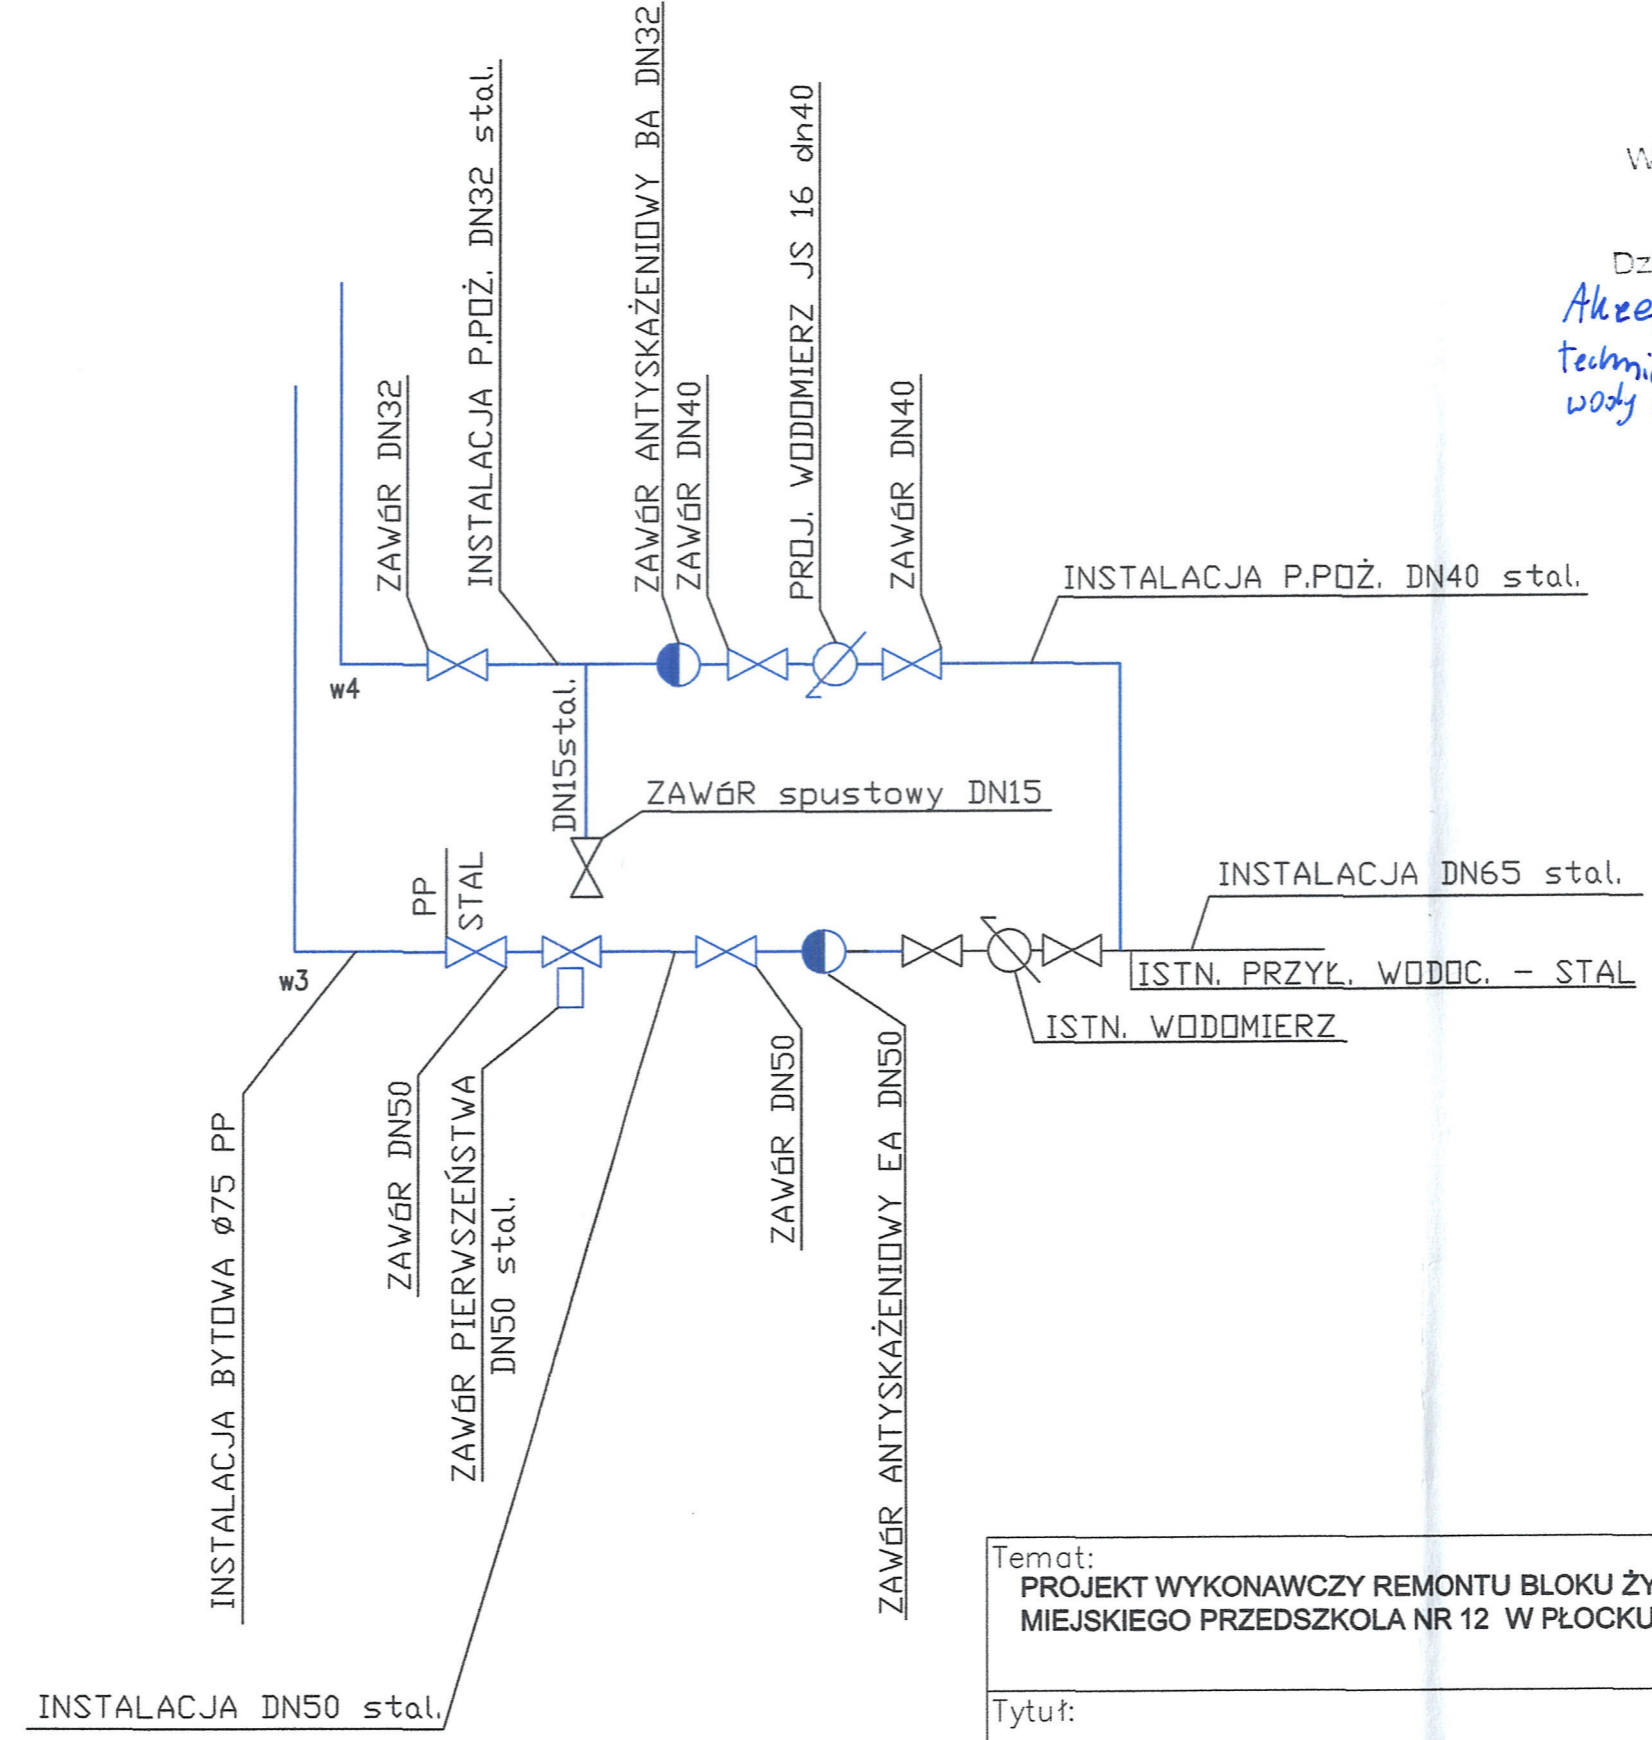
ZAWÓR DN32
INSTALACJA P.POŻ. DN32 stal.
ZAWÓR ANTYSKAŻENIOWY BA DN32
ZAWÓR DN40
PROJ. WODOMIERZ JS 16 dn40
ZAWÓR DN40

W
Dz
Akze
techni
wody

INSTALACJA P.POŻ. DN40 stal.

w4

DN15stal.

ZAWÓR spustowy DN15

PP
STAL

INSTALACJA DN65 stal.

w3

ISTN. PRZYŁ. WODOC. - STAL

ISTN. WODOMIERZ

INSTALACJA BYTOWA Ø75 PP
ZAWÓR DN50
ZAWÓR PIERWSZEŃSTWA DN50 stal.
ZAWÓR DN50
ZAWÓR ANTYSKAŻENIOWY EA DN50

Temat:
PROJEKT WYKONAWCZY REMONTU BLOKU ŻY
MIEJSKIEGO PRZEDSZKOLA NR 12 W PŁOCKU

INSTALACJA DN50 stal.

Tytuł: